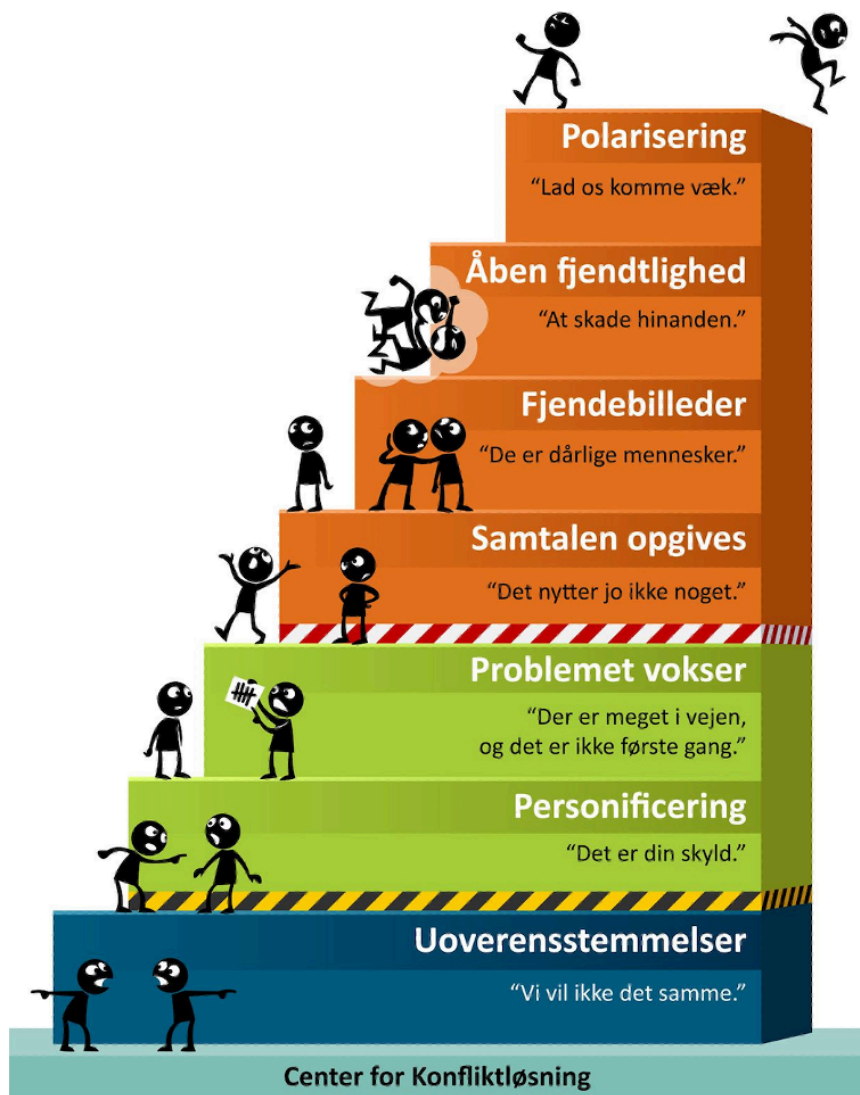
Polarisering
"Lad os komme væk."

Åben fjendtlighed
"At skade hinanden."

Fjendebilleder
"De er dårlige mennesker."

Samtalen opgives
"Det nytter jo ikke noget."

Problemet vokser
"Der er meget i vejen, og det er ikke første gang."

Personificering
"Det er din skyld."

Uoverensstemmelser
"Vi vil ikke det samme."

Center for Konfliktløsning